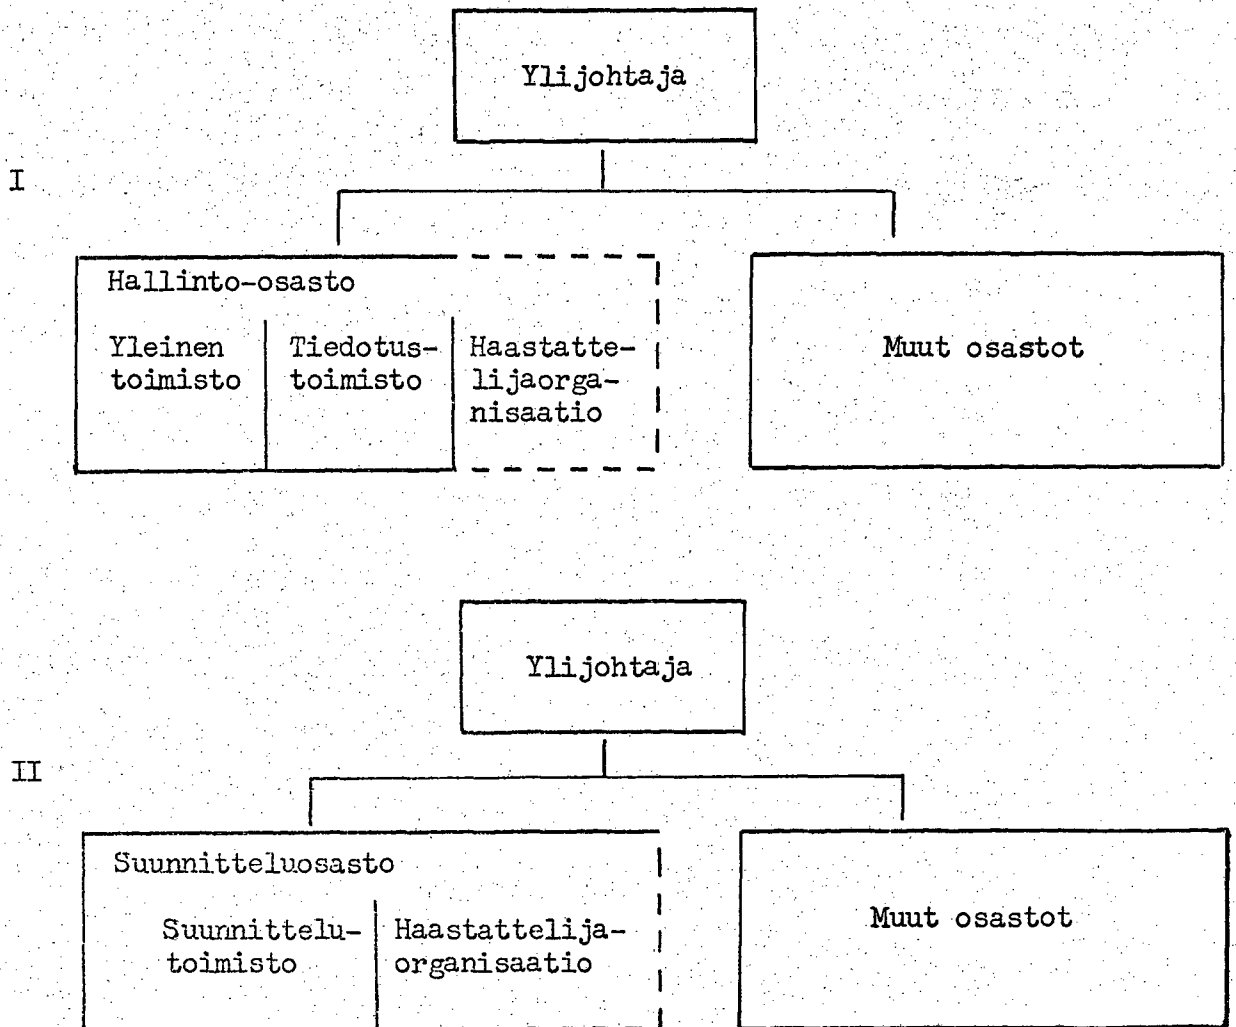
Ylijohtaja

I

Hallinto-osasto

Yleinen toimisto

Tiedotustoimisto

Haastattelijaorganisaatio

Muut osastot

Ylijohtaja

II

Suunnitteluosasto

Suunnittelutoimisto

Haastattelijaorganisaatio

Muut osastot